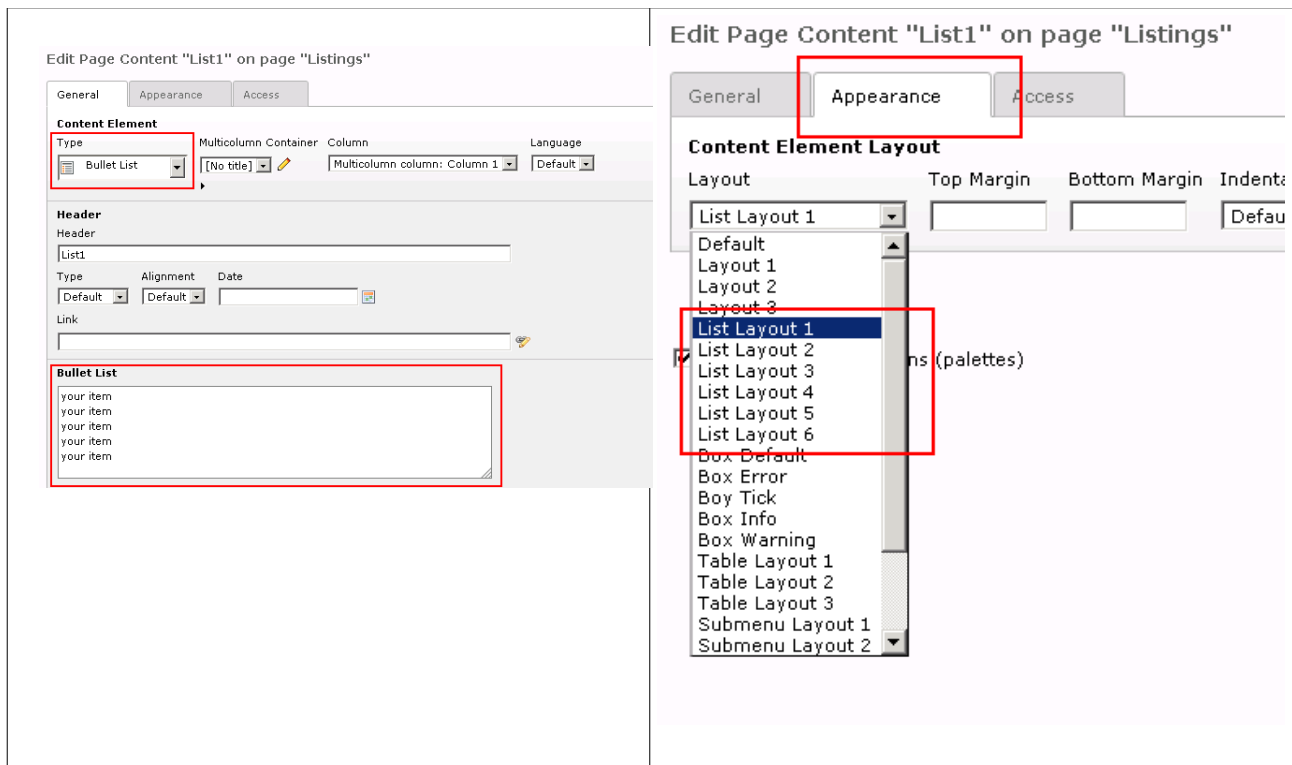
Edit Page Content "List1" on page "Listings"

General | Appearance | Access

Content Element

Type
Bullet List

Multicolumn Container
[No title]

Column
Multicolumn column: Column 1

Language
Default

Header

Header
List1

Type
Default

Alignment
Default

Date

Link

Bullet List

your item
your item
your item
your item
your item

Edit Page Content "List1" on page "Listings"

General | Appearance | Access

Content Element Layout

Layout
List Layout 1

Top Margin

Bottom Margin

Indenta

Defau

Default
Layout 1
Layout 2
Layout 3
List Layout 1
List Layout 2
List Layout 3
List Layout 4
List Layout 5
List Layout 6
Box Default
Box Error
Boy Tick
Box Info
Box Warning
Table Layout 1
Table Layout 2
Table Layout 3
Submenu Layout 1
Submenu Layout 2

ns (palettes)